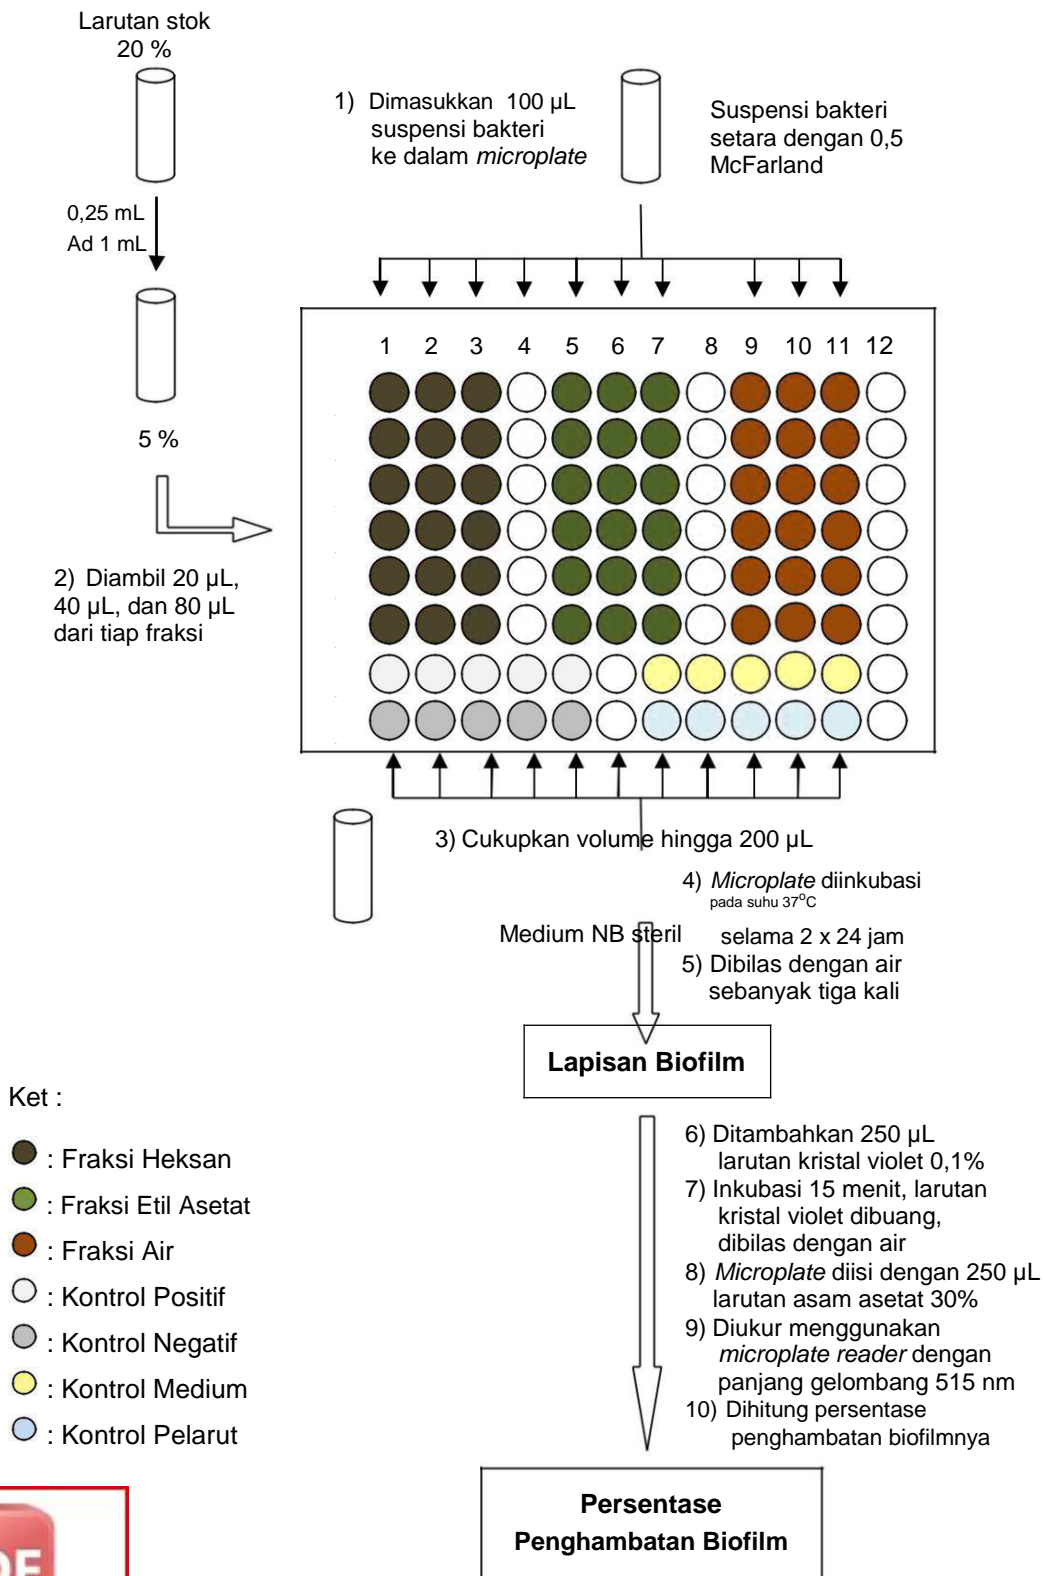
Larutan stok 20 %

0,25 mL
Ad 1 mL

5 %

2) Diambil 20 µL, 40 µL, dan 80 µL dari tiap fraksi

1) Dimasukkan 100 µL suspensi bakteri ke dalam *microplate*

Suspensi bakteri setara dengan 0,5 McFarland

1 2 3 4 5 6 7 8 9 10 11 12

3) Cukupkan volume hingga 200 µL

Medium NB steril

4) *Microplate* diinkubasi pada suhu 37$^{o}$C selama 2 x 24 jam
5) Dibilas dengan air sebanyak tiga kali

Lapisan Biofilm

6) Ditambahkan 250 µL larutan kristal violet 0,1%
7) Inkubasi 15 menit, larutan kristal violet dibuang, dibilas dengan air
8) *Microplate* diisi dengan 250 µL larutan asam asetat 30%
9) Diukur menggunakan *microplate reader* dengan panjang gelombang 515 nm
10) Dihitung persentase penghambatan biofilmnya

Persentase Penghambatan Biofilm

Ket :
: Fraksi Heksan
: Fraksi Etil Asetat
: Fraksi Air
: Kontrol Positif
: Kontrol Negatif
: Kontrol Medium
: Kontrol Pelarut

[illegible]